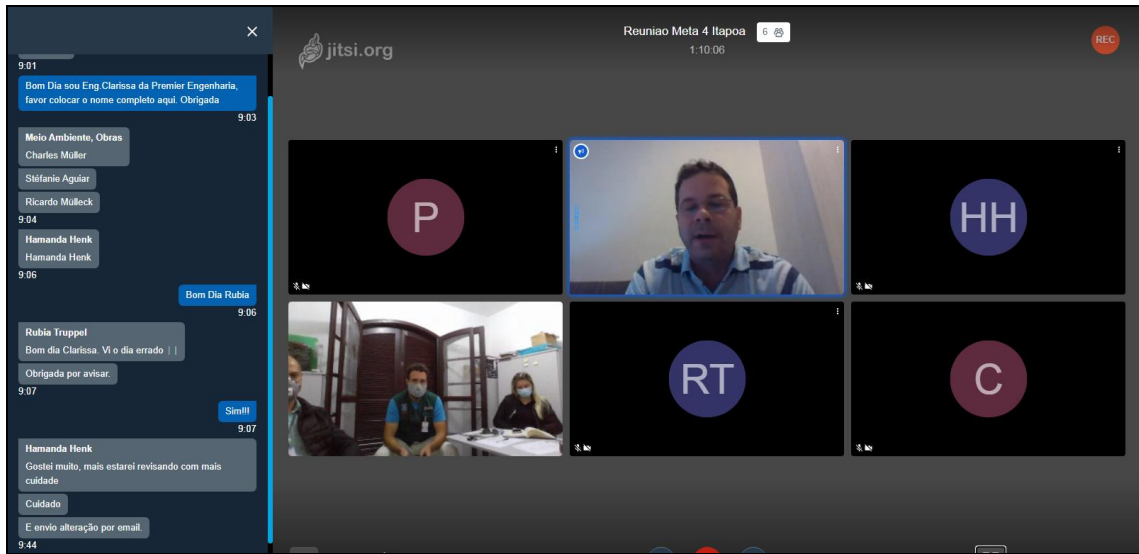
×

9:01

Bom Dia sou Eng.Clarissa da Premier Engenharia, favor colocar o nome completo aqui. Obrigada

9:03

Meio Ambiente, Obras

Charles Müller

Stéfanie Aguiar

Ricardo Mülleck

9:04

Hamanda Henk

Hamanda Henk

9:06

Bom Dia Rubia

9:06

Rubia Truppel

Bom dia Clarissa. Vi o dia errado | |

Obrigada por avisar.

9:07

Sim!!!

9:07

Hamanda Henk

Gostei muito, mais estarei revisando com mais cuidado

Cuidado

E envio alteração por email.

9:44

jitsi.org

Reuniao Meta 4 Itapoa 6

1:10:06

REC

P

HH

RT

C